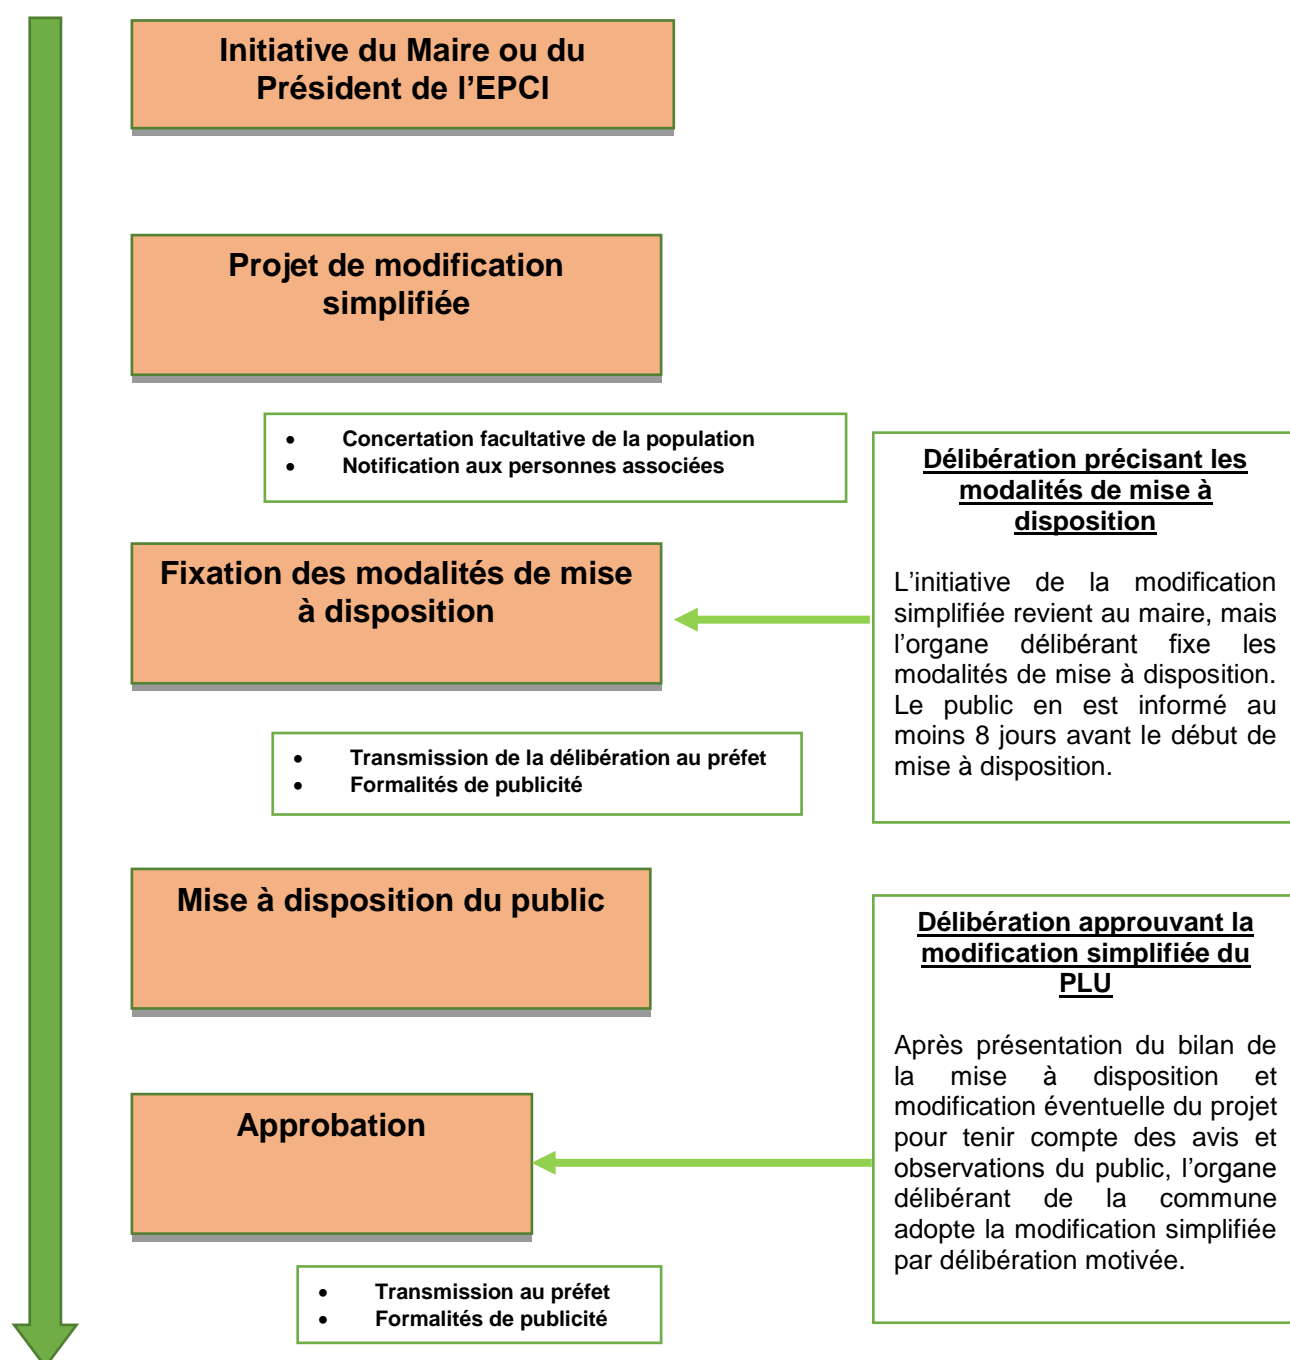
Initiative du Maire ou du Président de l’EPCI

Projet de modification simplifiée

- Concertation facultative de la population
- Notification aux personnes associées

Fixation des modalités de mise à disposition

- Transmission de la délibération au préfet
- Formalités de publicité

Mise à disposition du public

Approbation

- Transmission au préfet
- Formalités de publicité

Délibération précisant les modalités de mise à disposition

L’initiative de la modification simplifiée revient au maire, mais l’organe délibérant fixe les modalités de mise à disposition. Le public en est informé au moins 8 jours avant le début de mise à disposition.

Délibération approuvant la modification simplifiée du PLU

Après présentation du bilan de la mise à disposition et modification éventuelle du projet pour tenir compte des avis et observations du public, l’organe délibérant de la commune adopte la modification simplifiée par délibération motivée.